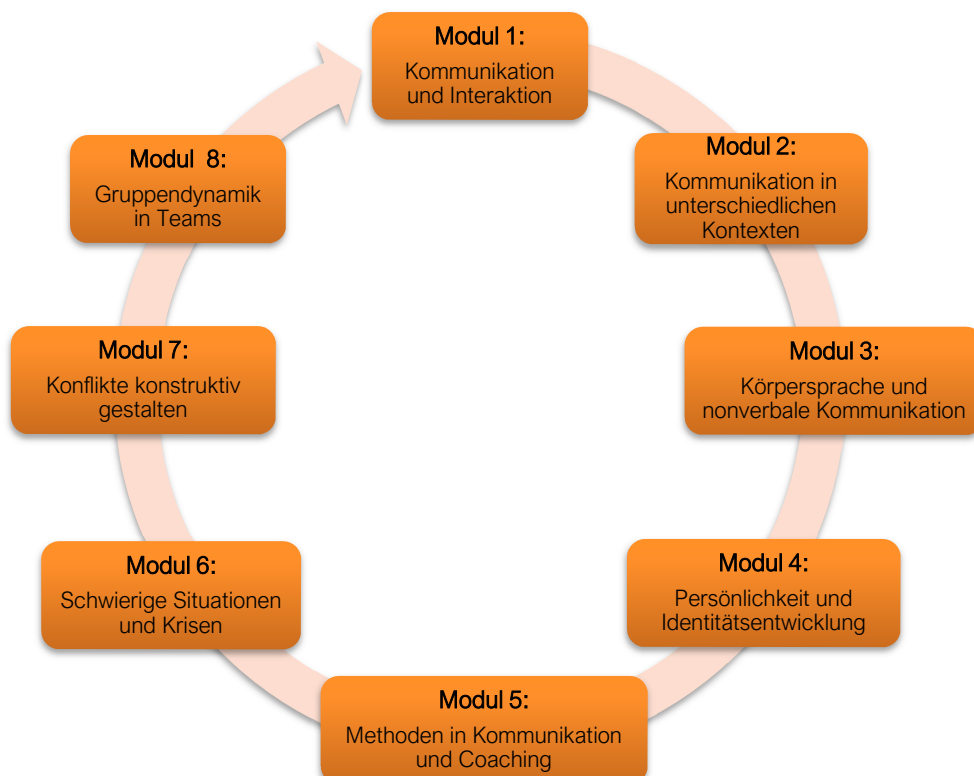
Modul 1:
Kommunikation und Interaktion

Modul 2:
Kommunikation in unterschiedlichen Kontexten

Modul 3:
Körpersprache und nonverbale Kommunikation

Modul 4:
Persönlichkeit und Identitätsentwicklung

Modul 5:
Methoden in Kommunikation und Coaching

Modul 6:
Schwierige Situationen und Krisen

Modul 7:
Konflikte konstruktiv gestalten

Modul 8:
Gruppendynamik in Teams